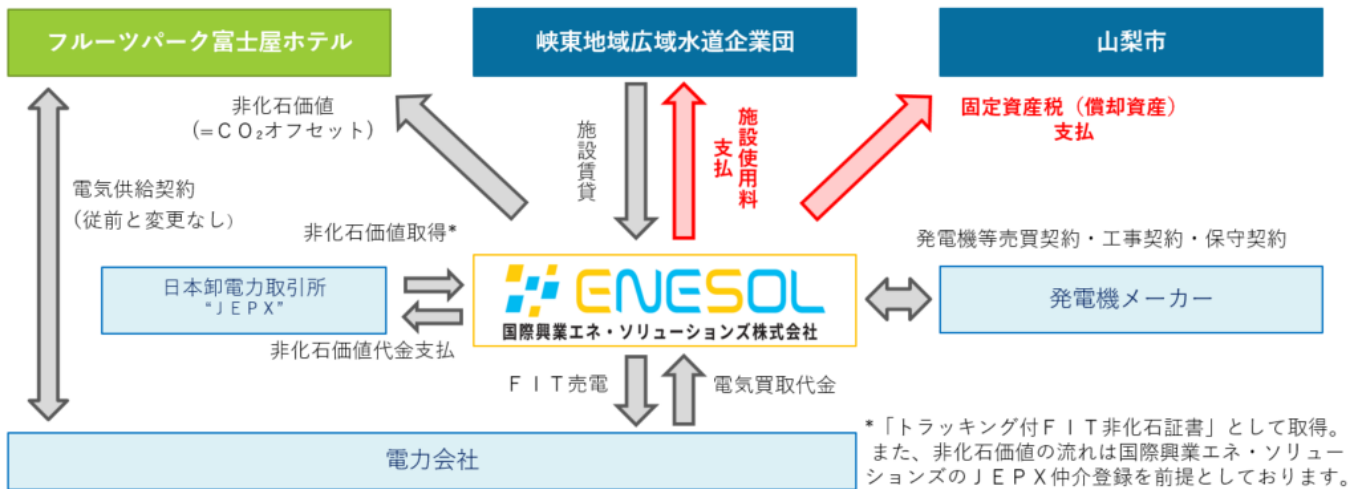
フルーツパーク富士屋ホテル

峡東地域広域水道企業団

山梨市

非化石価値
（＝ＣＯ₂オフセット）

施設賃貸

施設使用料支払

固定資産税（償却資産）支払

電気供給契約
（従前と変更なし）

非化石価値取得*

発電機等売買契約・工事契約・保守契約

日本卸電力取引所
"ＪＥＰＸ"

ENESOL
国際興業エネ・ソリューションズ株式会社

発電機メーカー

非化石価値代金支払

ＦＩＴ売電

電気買取代金

電力会社

*「トラッキング付ＦＩＴ非化石証書」として取得。
また、非化石価値の流れは国際興業エネ・ソリューションズのＪＥＰＸ仲介登録を前提としております。